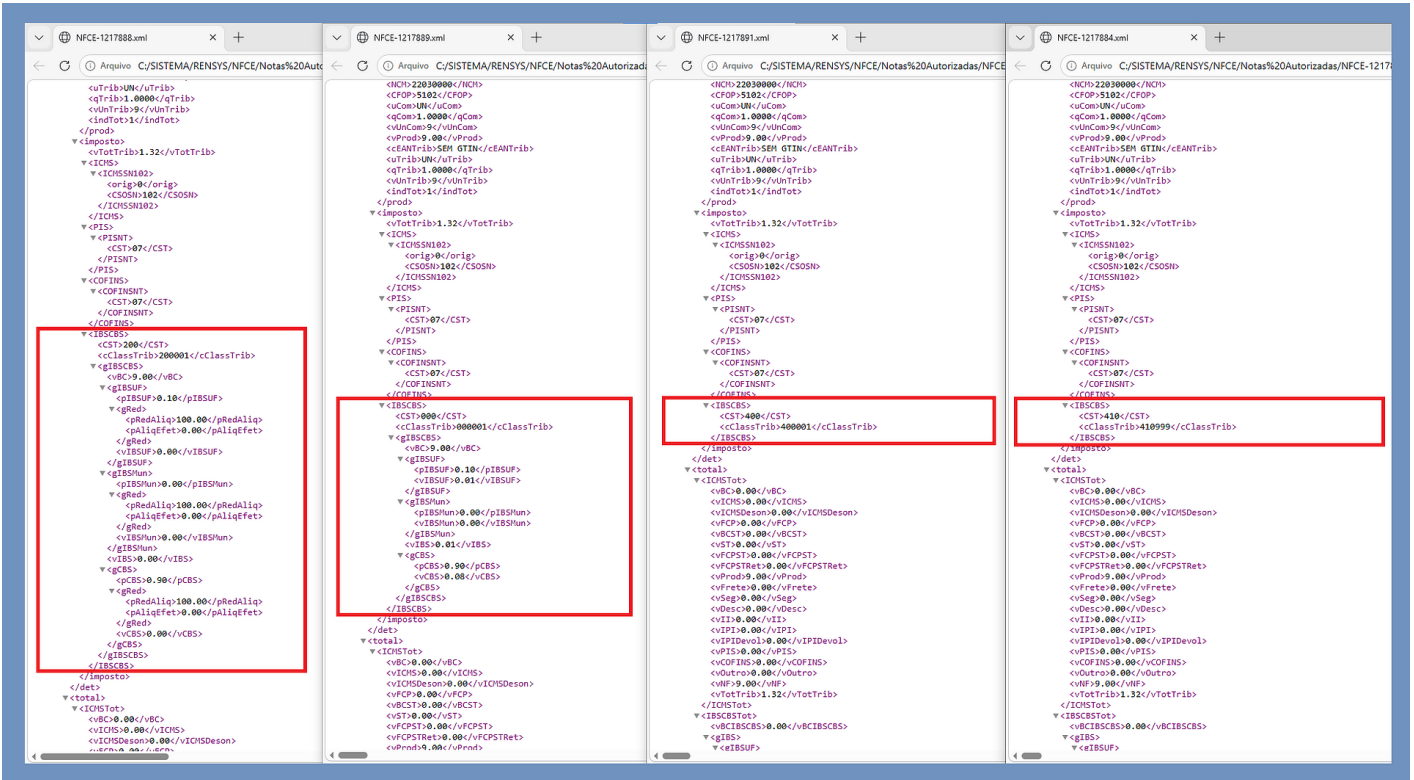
NFCE-1217888.xml ×

Arquivo C:/SISTEMA/RENSYS/NFCE/Notas%20Autor

<uTrib>UN</uTrib>
<qTrib>1.0000</qTrib>
<vUnTrib>9</vUnTrib>
<indTot>1</indTot>
</prod>
▼<imposto>
<vTotTrib>1.32</vTotTrib>
▼<ICMS>
▼<ICMSSN102>
<orig>0</orig>
<CSOSN>102</CSOSN>
</ICMSSN102>
</ICMS>
▼<PIS>
▼<PISNT>
<CST>07</CST>
</PISNT>
</PIS>
▼<COFINS>
▼<COFINSNT>
<CST>07</CST>
</COFINSNT>
</COFINS>
▼<IBSCBS>
<CST>200</CST>
<cClassTrib>200001</cClassTrib>
▼<gIBSCBS>
<vBC>9.00</vBC>
▼<gIBSUF>
<pIBSUF>0.10</pIBSUF>
▼<gRed>
<pRedAliq>100.00</pRedAliq>
<pAliqEfet>0.00</pAliqEfet>
</gRed>
<vIBSUF>0.00</vIBSUF>
</gIBSUF>
▼<gIBSMun>
<pIBSMun>0.00</pIBSMun>
▼<gRed>
<pRedAliq>100.00</pRedAliq>
<pAliqEfet>0.00</pAliqEfet>
</gRed>
<vIBSMun>0.00</vIBSMun>
</gIBSMun>
<vIBS>0.00</vIBS>
▼<gCBS>
<pCBS>0.90</pCBS>
▼<gRed>
<pRedAliq>100.00</pRedAliq>
<pAliqEfet>0.00</pAliqEfet>
</gRed>
<vCBS>0.00</vCBS>
</gCBS>
</gIBSCBS>
</IBSCBS>
</imposto>
</det>
▼<total>
▼<ICMSTot>
<vBC>0.00</vBC>
<vICMS>0.00</vICMS>
<vICMSDeson>0.00</vICMSDeson>

NFCE-1217889.xml ×

Arquivo C:/SISTEMA/RENSYS/NFCE/Notas%20Autorizadas/NFCE

<NCM>22030000</NCM>
<CFOP>5102</CFOP>
<uCom>UN</uCom>
<qCom>1.0000</qCom>
<vUnCom>9</vUnCom>
<vProd>9.00</vProd>
<cEANTrib>SEM GTIN</cEANTrib>
<uTrib>UN</uTrib>
<qTrib>1.0000</qTrib>
<vUnTrib>9</vUnTrib>
<indTot>1</indTot>
</prod>
▼<imposto>
<vTotTrib>1.32</vTotTrib>
▼<ICMS>
▼<ICMSSN102>
<orig>0</orig>
<CSOSN>102</CSOSN>
</ICMSSN102>
</ICMS>
▼<PIS>
▼<PISNT>
<CST>07</CST>
</PISNT>
</PIS>
▼<COFINS>
▼<COFINSNT>
<CST>07</CST>
</COFINSNT>
</COFINS>
▼<IBSCBS>
<CST>000</CST>
<cClassTrib>000001</cClassTrib>
▼<gIBSCBS>
<vBC>9.00</vBC>
▼<gIBSUF>
<pIBSUF>0.10</pIBSUF>
<vIBSUF>0.01</vIBSUF>
</gIBSUF>
▼<gIBSMun>
<pIBSMun>0.00</pIBSMun>
<vIBSMun>0.00</vIBSMun>
</gIBSMun>
<vIBS>0.01</vIBS>
▼<gCBS>
<pCBS>0.90</pCBS>
<vCBS>0.08</vCBS>
</gCBS>
</gIBSCBS>
</IBSCBS>
</imposto>
</det>
▼<total>
▼<ICMSTot>
<vBC>0.00</vBC>
<vICMS>0.00</vICMS>
<vICMSDeson>0.00</vICMSDeson>
<vFCP>0.00</vFCP>
<vBCST>0.00</vBCST>
<vST>0.00</vST>
<vFCPST>0.00</vFCPST>
<vFCPSTRet>0.00</vFCPSTRet>
<vProd>9.00</vProd>

NFCE-1217891.xml ×

Arquivo C:/SISTEMA/RENSYS/NFCE/Notas%20Autorizadas/NFCE

<NCM>22030000</NCM>
<CFOP>5102</CFOP>
<uCom>UN</uCom>
<qCom>1.0000</qCom>
<vUnCom>9</vUnCom>
<vProd>9.00</vProd>
<cEANTrib>SEM GTIN</cEANTrib>
<uTrib>UN</uTrib>
<qTrib>1.0000</qTrib>
<vUnTrib>9</vUnTrib>
<indTot>1</indTot>
</prod>
▼<imposto>
<vTotTrib>1.32</vTotTrib>
▼<ICMS>
▼<ICMSSN102>
<orig>0</orig>
<CSOSN>102</CSOSN>
</ICMSSN102>
</ICMS>
▼<PIS>
▼<PISNT>
<CST>07</CST>
</PISNT>
</PIS>
▼<COFINS>
▼<COFINSNT>
<CST>07</CST>
</COFINSNT>
</COFINS>
▼<IBSCBS>
<CST>400</CST>
<cClassTrib>400001</cClassTrib>
</IBSCBS>
</imposto>
</det>
▼<total>
▼<ICMSTot>
<vBC>0.00</vBC>
<vICMS>0.00</vICMS>
<vICMSDeson>0.00</vICMSDeson>
<vFCP>0.00</vFCP>
<vBCST>0.00</vBCST>
<vST>0.00</vST>
<vFCPST>0.00</vFCPST>
<vFCPSTRet>0.00</vFCPSTRet>
<vProd>9.00</vProd>
<vFrete>0.00</vFrete>
<vSeg>0.00</vSeg>
<vDesc>0.00</vDesc>
<vII>0.00</vII>
<vIPI>0.00</vIPI>
<vIPIDevol>0.00</vIPIDevol>
<vPIS>0.00</vPIS>
<vCOFINS>0.00</vCOFINS>
<vOutro>0.00</vOutro>
<vNF>9.00</vNF>
<vTotTrib>1.32</vTotTrib>
</ICMSTot>
▼<IBSCBSTot>
<vBCIBSCBS>0.00</vBCIBSCBS>
▼<gIBS>
▼<gIBSUF>

NFCE-1217884.xml ×

Arquivo C:/SISTEMA/RENSYS/NFCE/Notas%20Autorizadas/NFCE-1217

<NCM>22030000</NCM>
<CFOP>5102</CFOP>
<uCom>UN</uCom>
<qCom>1.0000</qCom>
<vUnCom>9</vUnCom>
<vProd>9.00</vProd>
<cEANTrib>SEM GTIN</cEANTrib>
<uTrib>UN</uTrib>
<qTrib>1.0000</qTrib>
<vUnTrib>9</vUnTrib>
<indTot>1</indTot>
</prod>
▼<imposto>
<vTotTrib>1.32</vTotTrib>
▼<ICMS>
▼<ICMSSN102>
<orig>0</orig>
<CSOSN>102</CSOSN>
</ICMSSN102>
</ICMS>
▼<PIS>
▼<PISNT>
<CST>07</CST>
</PISNT>
</PIS>
▼<COFINS>
▼<COFINSNT>
<CST>07</CST>
</COFINSNT>
</COFINS>
▼<IBSCBS>
<CST>410</CST>
<cClassTrib>410999</cClassTrib>
</IBSCBS>
</imposto>
</det>
▼<total>
▼<ICMSTot>
<vBC>0.00</vBC>
<vICMS>0.00</vICMS>
<vICMSDeson>0.00</vICMSDeson>
<vFCP>0.00</vFCP>
<vBCST>0.00</vBCST>
<vST>0.00</vST>
<vFCPST>0.00</vFCPST>
<vFCPSTRet>0.00</vFCPSTRet>
<vProd>9.00</vProd>
<vFrete>0.00</vFrete>
<vSeg>0.00</vSeg>
<vDesc>0.00</vDesc>
<vII>0.00</vII>
<vIPI>0.00</vIPI>
<vIPIDevol>0.00</vIPIDevol>
<vPIS>0.00</vPIS>
<vCOFINS>0.00</vCOFINS>
<vOutro>0.00</vOutro>
<vNF>9.00</vNF>
<vTotTrib>1.32</vTotTrib>
</ICMSTot>
▼<IBSCBSTot>
<vBCIBSCBS>0.00</vBCIBSCBS>
▼<gIBS>
▼<gIBSUF>